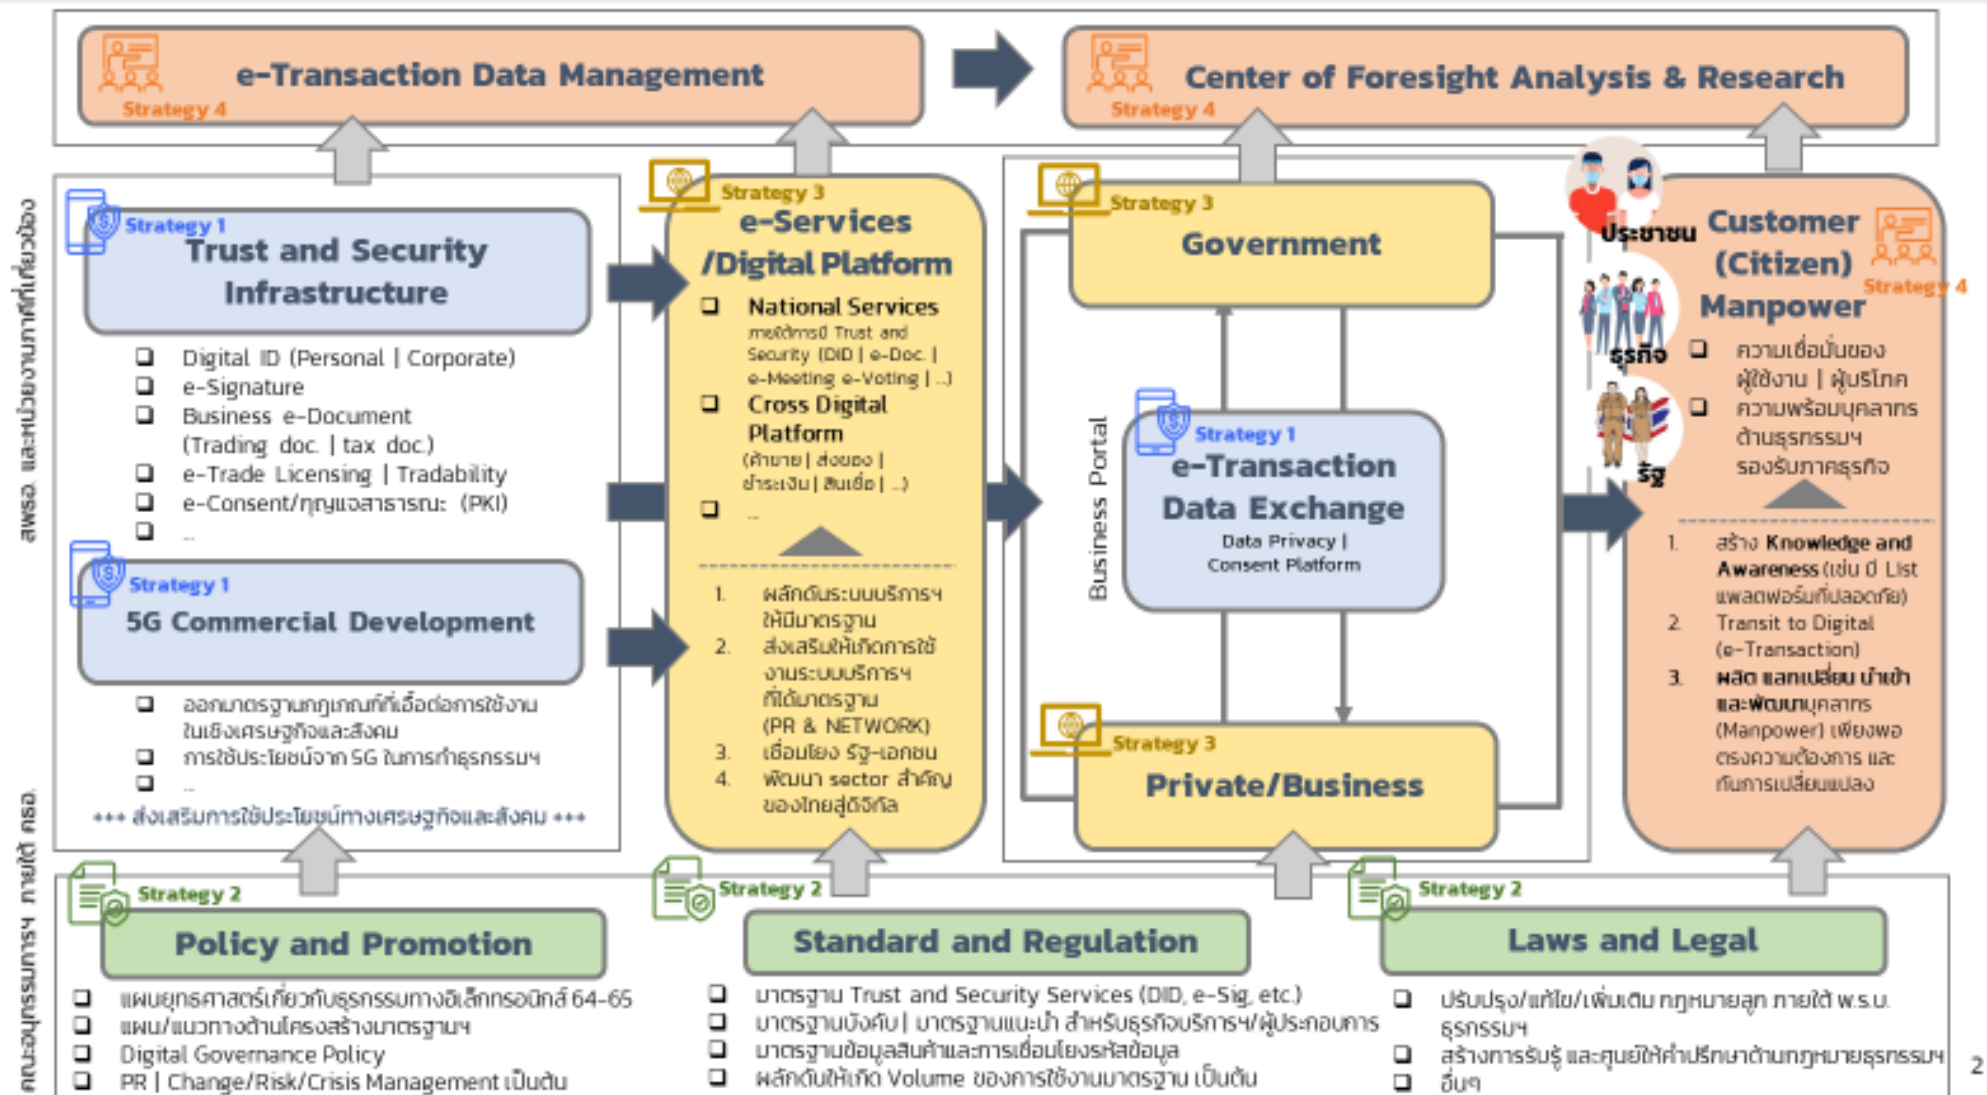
e-Transaction Data Management
Strategy 4

Center of Foresight Analysis & Research
Strategy 4

สพธอ. และหน่วยงานภาคีที่เกี่ยวข้อง

Strategy 1
Trust and Security Infrastructure

❑ Digital ID (Personal | Corporate)
❑ e-Signature
❑ Business e-Document (Trading doc. | tax doc.)
❑ e-Trade Licensing | Tradability
❑ e-Consent/กุญแจสาธารณะ (PKI)
❑ ...

Strategy 1
5G Commercial Development

❑ ออกมาตรฐานกฎเกณฑ์ที่เอื้อต่อการใช้งานในเชิงเศรษฐกิจและสังคม
❑ การใช้ประโยชน์จาก 5G ในการทำธุรกรรมฯ
❑ ...

••• ส่งเสริมการใช้ประโยชน์ทางเศรษฐกิจและสังคม •••

Strategy 3
e-Services /Digital Platform

❑ National Services
ภายใต้กรอบ Trust and Security (DID | e-Doc. | e-Meeting e-Voting | ...)
❑ Cross Digital Platform
(ค้าขาย | ส่งของ | ชำระเงิน | สินเชื่อ | ...)
❑ ...

1. ผลักดันระบบบริการฯ ให้มีมาตรฐาน
2. ส่งเสริมให้เกิดการใช้งานระบบบริการฯ ที่ได้มาตรฐาน (PR & NETWORK)
3. เชื่อมโยง รัฐ-เอกชน
4. พัฒนา sector สำคัญของไทยสู่ดิจิทัล

Strategy 3
Government

Business Portal

Strategy 1
e-Transaction Data Exchange
Data Privacy | Consent Platform

Strategy 3
Private/Business

ประชาชน
ธุรกิจ
รัฐ

Customer (Citizen) Manpower
Strategy 4

❑ ความเชื่อมั่นของผู้ใช้งาน | ผู้บริโภค
❑ ความพร้อมบุคลากรด้านธุรกรรมฯ รองรับภาคธุรกิจ

1. สร้าง Knowledge and Awareness (เช่น มี List แพลตฟอร์มที่ปลอดภัย)
2. Transit to Digital (e-Transaction)
3. ผลิต แลกเปลี่ยน นำเข้า และพัฒนาบุคลากร (Manpower) เพียงพอ ตรงความต้องการ และทันการเปลี่ยนแปลง

คณะอนุกรรมการฯ ภายใต้ กรอ.

Strategy 2
Policy and Promotion

❑ แผนยุทธศาสตร์เกี่ยวกับธุรกรรมทางอิเล็กทรอนิกส์ 64-65
❑ แผน/แนวทางด้านโครงสร้างมาตรฐานฯ
❑ Digital Governance Policy
❑ PR | Change/Risk/Crisis Management เป็นต้น

Strategy 2
Standard and Regulation

❑ มาตรฐาน Trust and Security Services (DID, e-Sig, etc.)
❑ มาตรฐานบังคับ | มาตรฐานแนะนำ สำหรับธุรกิจบริการฯ/ผู้ประกอบการ
❑ มาตรฐานข้อมูลสินค้าและการเชื่อมโยงรหัสข้อมูล
❑ ผลักดันให้เกิด Volume ของการใช้งานมาตรฐาน เป็นต้น

Strategy 2
Laws and Legal

❑ ปรับปรุง/แก้ไข/เพิ่มเติม กฎหมายลูก ภายใต้ พ.ร.บ. ธุรกรรมฯ
❑ สร้างการรับรู้ และศูนย์ให้คำปรึกษาด้านกฎหมายธุรกรรมฯ
❑ อื่นๆ

2